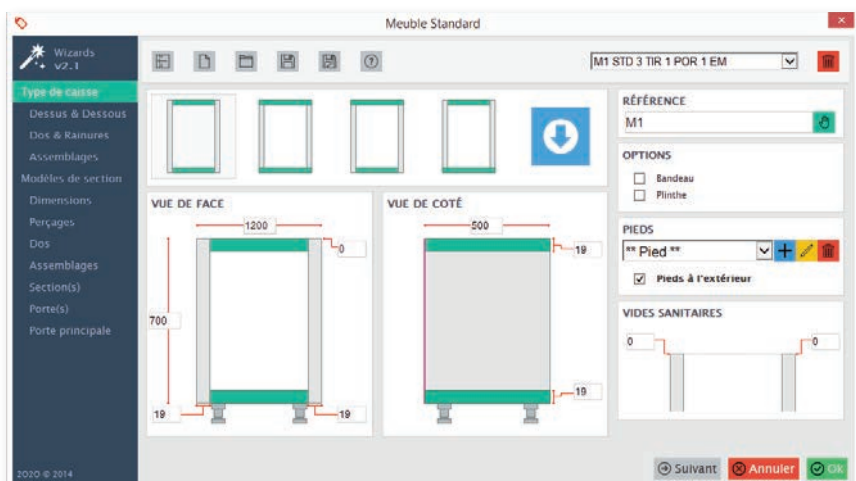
Meuble Standard

Wizards
v2.1

Type de caisse
Dessus & Dessous
Dos & Rainures
Assemblages
Modèles de section
Dimensions
Perçages
Dos
Assemblages
Section(s)
Porte(s)
Porte principale

2020 © 2014

M1 STD 3 TIR 1 POR 1 EM

RÉFÉRENCE
M1

OPTIONS
Bandeau
Plinthe

PIEDS
** Pied **
Pieds à l'extérieur

VIDES SANITAIRES
0
0

VUE DE FACE
1200
0
700
19
19

VUE DE COTÉ
500
19
19

Suivant
Annuler
OK